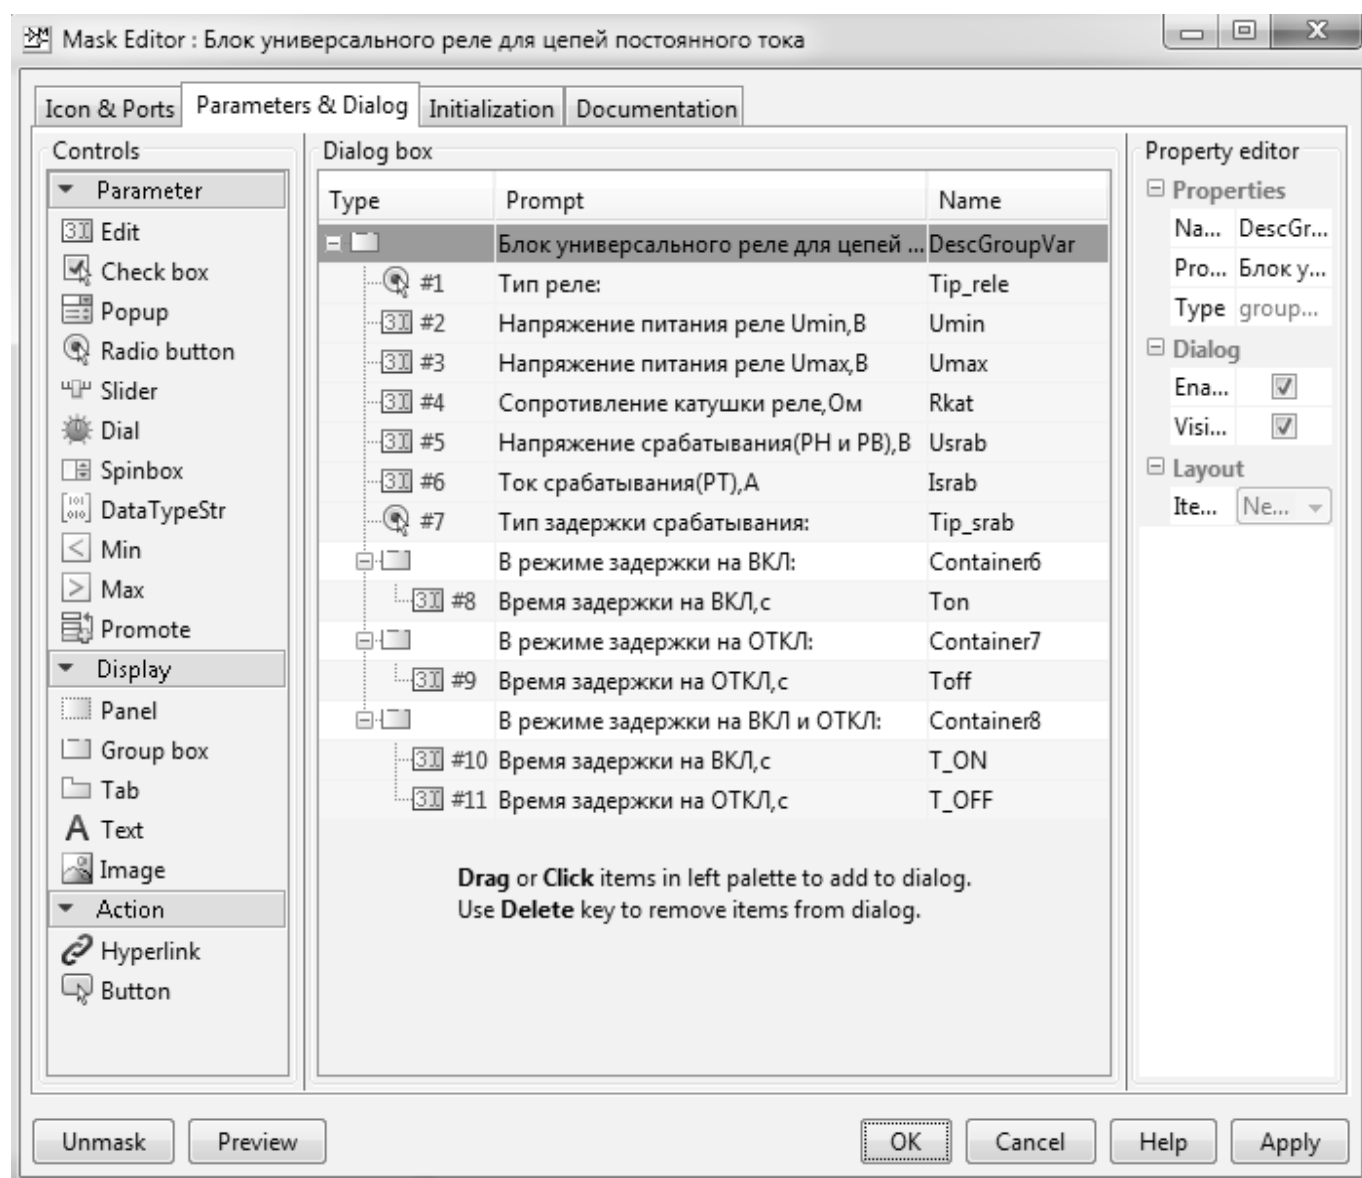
Mask Editor : Блок универсального реле для цепей постоянного тока

Icon & Ports | Parameters & Dialog | Initialization | Documentation

Controls

Parameter
Edit
Check box
Popup
Radio button
Slider
Dial
Spinbox
DataTypeStr
Min
Max
Promote

Display
Panel
Group box
Tab
Text
Image

Action
Hyperlink
Button

Dialog box

| Type | Prompt | Name |
|---|---|---|
| | Блок универсального реле для цепей ... | DescGroupVar |
| #1 | Тип реле: | Tip_rele |
| #2 | Напряжение питания реле Umin,B | Umin |
| #3 | Напряжение питания реле Umax,B | Umax |
| #4 | Сопротивление катушки реле,Ом | Rkat |
| #5 | Напряжение срабатывания(РН и РВ),В | Usrab |
| #6 | Ток срабатывания(РТ),А | Israb |
| #7 | Тип задержки срабатывания: | Tip_srab |
| | В режиме задержки на ВКЛ: | Container6 |
| #8 | Время задержки на ВКЛ,с | Ton |
| | В режиме задержки на ОТКЛ: | Container7 |
| #9 | Время задержки на ОТКЛ,с | Toff |
| | В режиме задержки на ВКЛ и ОТКЛ: | Container8 |
| #10 | Время задержки на ВКЛ,с | T_ON |
| #11 | Время задержки на ОТКЛ,с | T_OFF |

**Drag** or **Click** items in left palette to add to dialog.
Use **Delete** key to remove items from dialog.

Property editor

Properties
| Na... | DescGr... |
|---|---|
| Pro... | Блок у... |
| Type | group... |

Dialog
| Ena... | ☑ |
|---|---|
| Visi... | ☑ |

Layout
| Ite... | Ne... |
|---|---|

Unmask | Preview | OK | Cancel | Help | Apply